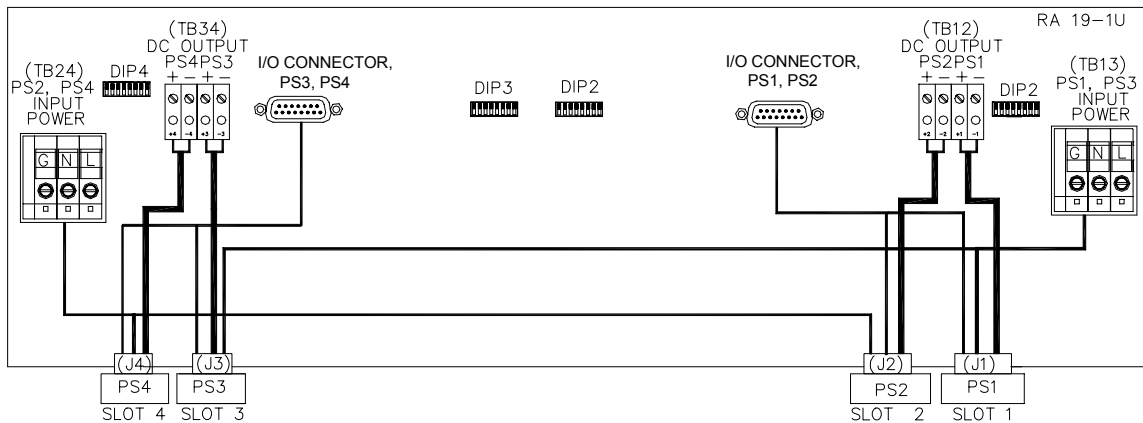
RA 19-1U

(TB24)
PS2, PS4
INPUT
POWER

G N L

DIP4

(TB34)
DC OUTPUT
PS4 PS3
+ − + −

+4 −4 +3 −3

I/O CONNECTOR,
PS3, PS4

DIP3

DIP2

I/O CONNECTOR,
PS1, PS2

(TB12)
DC OUTPUT
PS2 PS1
+ − + −

+2 −2 +1 −1

DIP2

(TB13)
PS1, PS3
INPUT
POWER

G N L

(J4)
PS4
SLOT 4

(J3)
PS3
SLOT 3

(J2)
PS2
SLOT 2

(J1)
PS1
SLOT 1